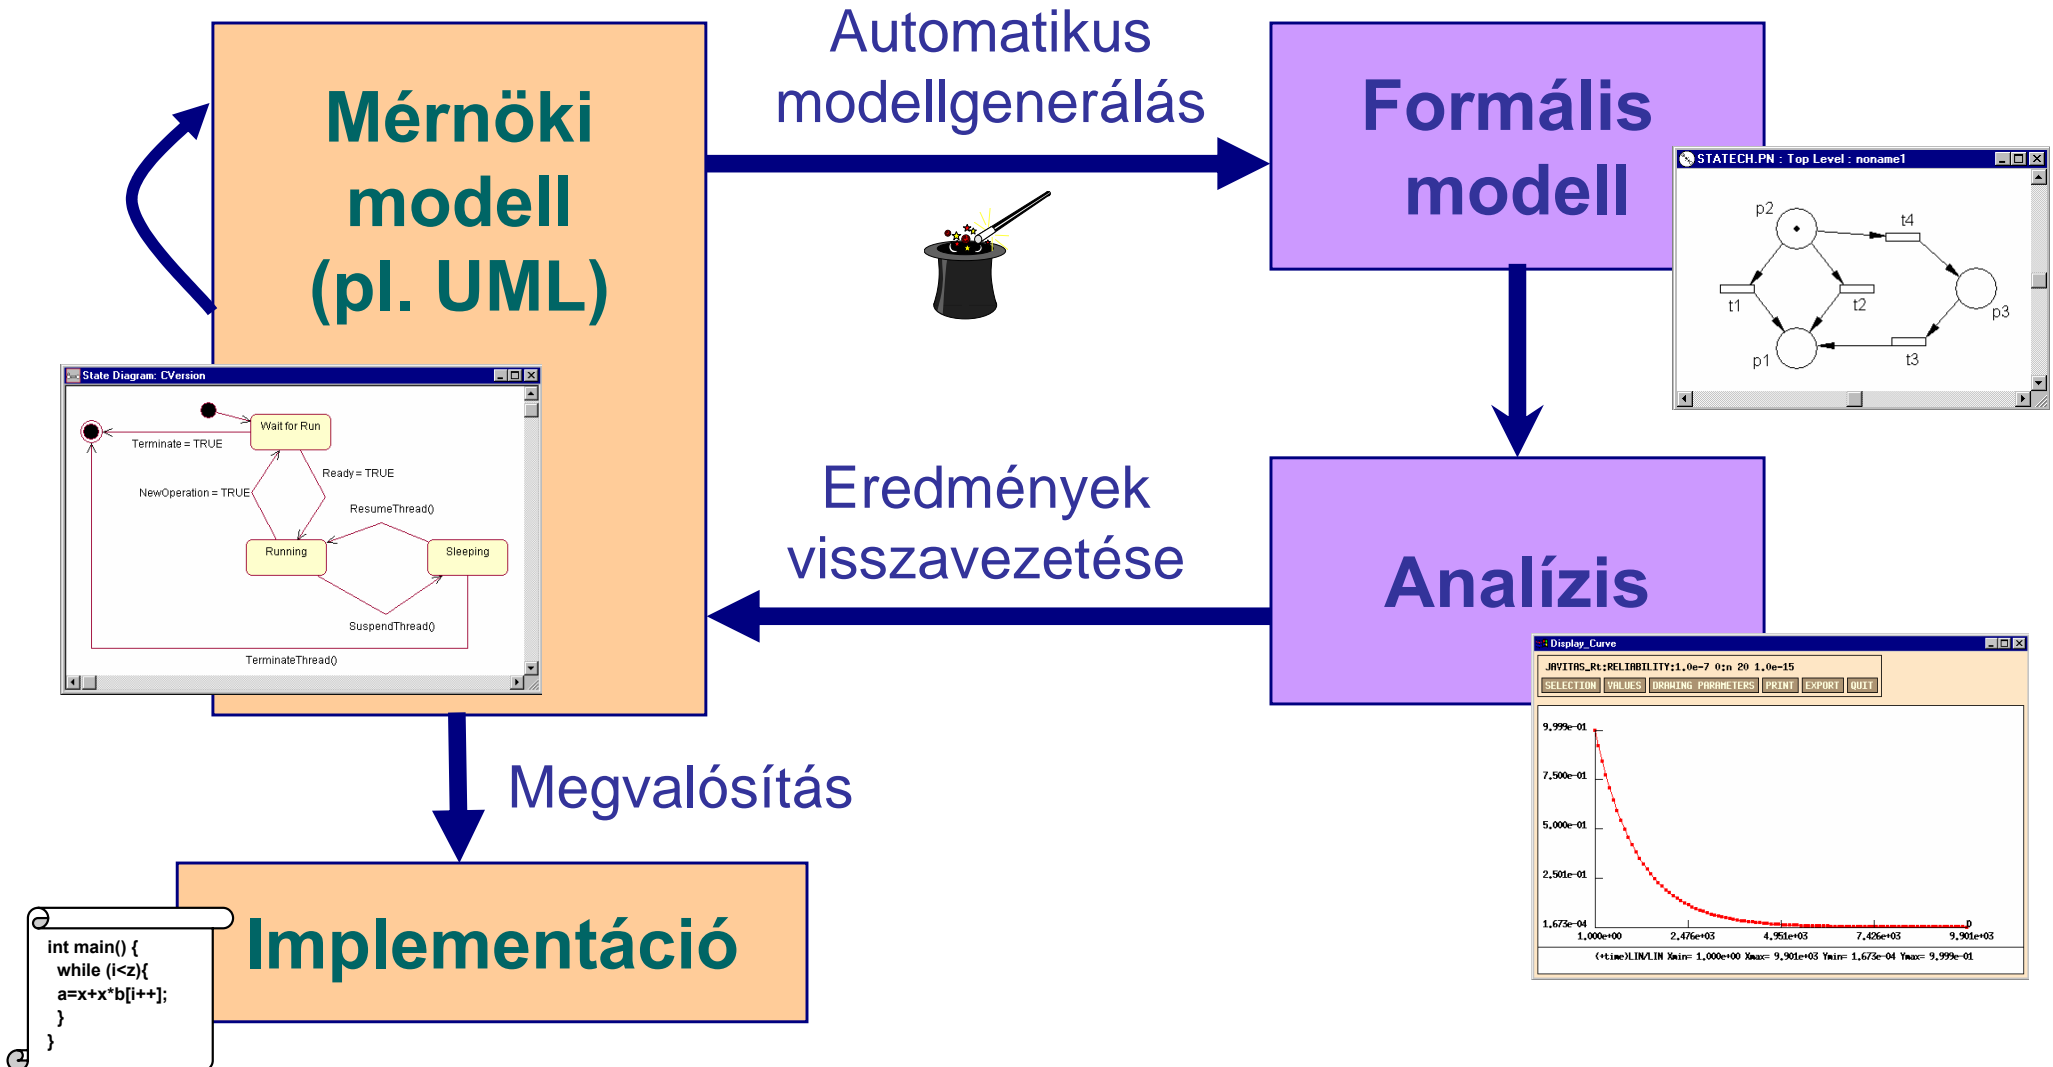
Mérnöki modell (pl. UML)

Automatikus modellgenerálás

Formális modell

STATECH.PN : Top Level : noname1

p2
t4
t1
t2
p3
p1
t3

State Diagram: CVersion

Wait for Run
Terminate = TRUE
Ready = TRUE
NewOperation = TRUE
ResumeThread()
Running
Sleeping
SuspendThread()
TerminateThread()

Eredmények visszavezetése

Analízis

Display_Curve
JAVITAS_Rt:RELIABILITY:1.0e-7 0:n 20 1.0e-15
SELECTION | VALUES | DRAWING PARAMETERS | PRINT | EXPORT | QUIT

9.999e-01
7.500e-01
5.000e-01
2.501e-01
1.673e-04
1.000e+00
2.476e+03
4.951e+03
7.426e+03
9.901e+03
(+time)LIN/LIN Xmin= 1.000e+00 Xmax= 9.901e+03 Ymin= 1.673e-04 Ymax= 9.999e-01

Megvalósítás

Implementáció

int main() {
while (i<z){
a=x+x*b[i++];
}
}